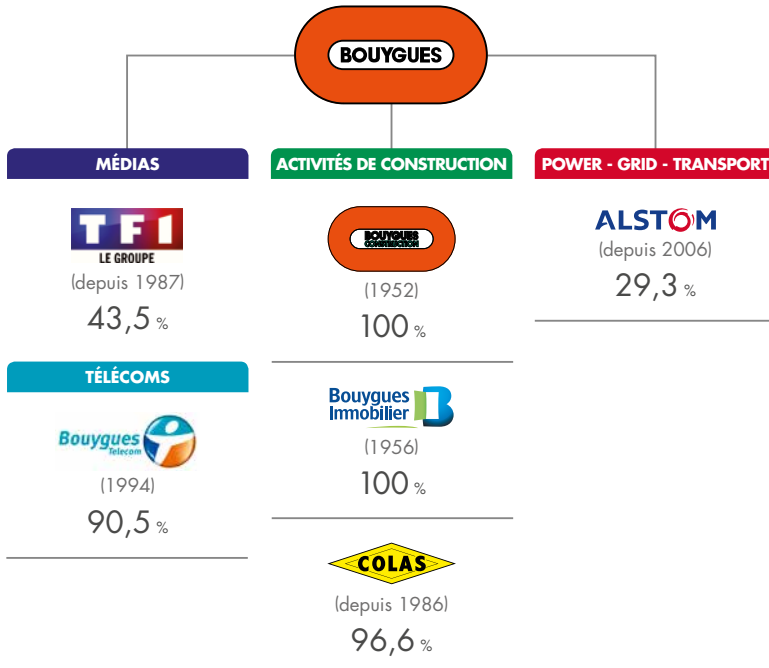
BOUYGUES

MÉDIAS

TF1 LE GROUPE

(depuis 1987)

43,5 %

TÉLÉCOMS

Bouygues Telecom

(1994)

90,5 %

ACTIVITÉS DE CONSTRUCTION

BOUYGUES CONSTRUCTION

(1952)

100 %

Bouygues Immobilier

(1956)

100 %

COLAS

(depuis 1986)

96,6 %

POWER - GRID - TRANSPORT

ALSTOM

(depuis 2006)

29,3 %